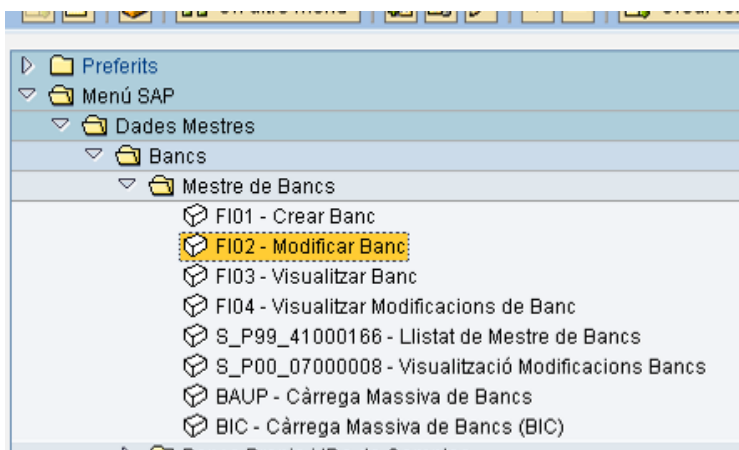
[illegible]

Preferits
Menú SAP
Dades Mestres
Bancs
Mestre de Bancs
FI01 - Crear Banc
FI02 - Modificar Banc
FI03 - Visualitzar Banc
FI04 - Visualitzar Modificacions de Banc
S_P99_41000166 - Llistat de Mestre de Bancs
S_P00_07000008 - Visualització Modificacions Bancs
BAUP - Càrrega Massiva de Bancs
BIC - Càrrega Massiva de Bancs (BIC)
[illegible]